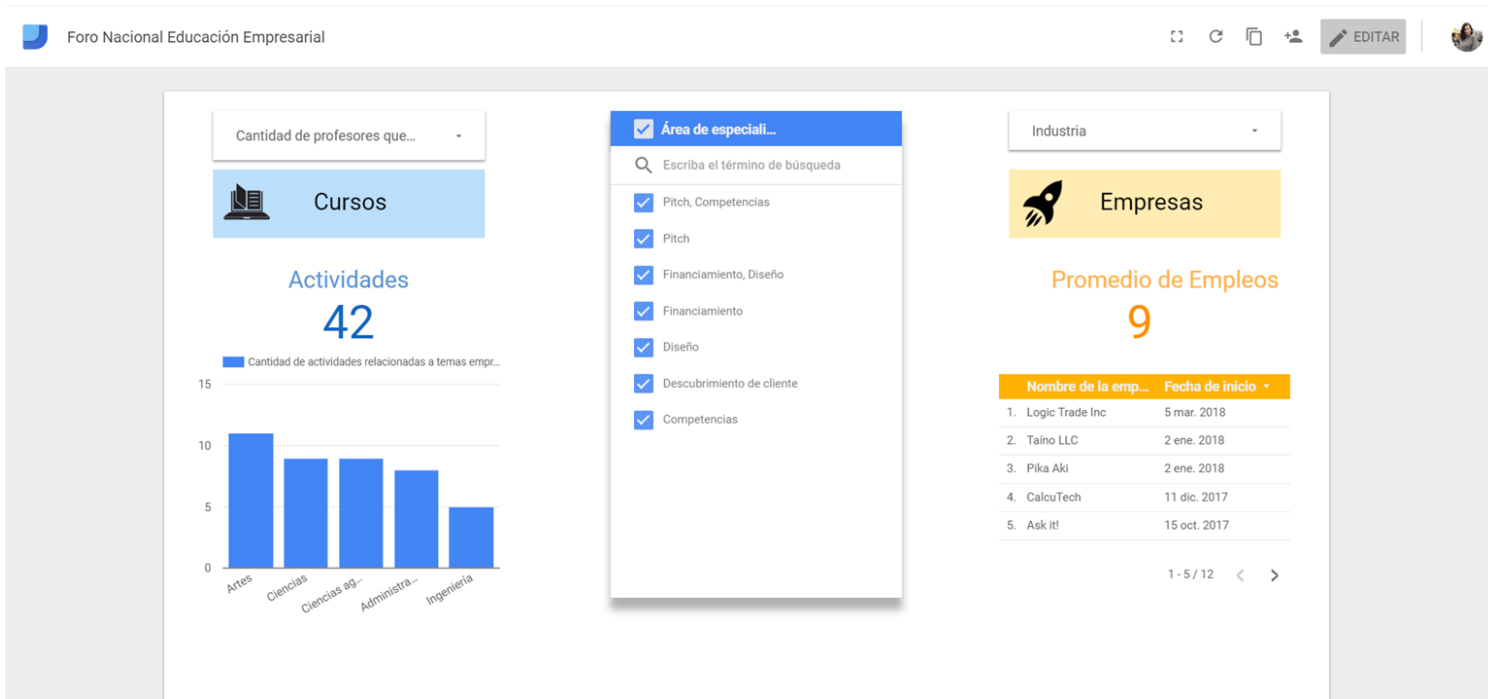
Foro Nacional Educación Empresarial

EDITAR

Cantidad de profesores que...

Cursos

Actividades
42

Cantidad de actividades relacionadas a temas empr...

15
10
5
0

Artes
Ciencias
Ciencias ag...
Administra...
Ingeniería

Área de especiali...

Escriba el término de búsqueda

Pitch, Competencias
Pitch
Financiamiento, Diseño
Financiamiento
Diseño
Descubrimiento de cliente
Competencias

Industria

Empresas

Promedio de Empleos
9

| | Nombre de la emp... | Fecha de inicio |
|---|---|---|
| 1. | Logic Trade Inc | 5 mar. 2018 |
| 2. | Taino LLC | 2 ene. 2018 |
| 3. | Pika Aki | 2 ene. 2018 |
| 4. | CalcuTech | 11 dic. 2017 |
| 5. | Ask it! | 15 oct. 2017 |

1 - 5 / 12